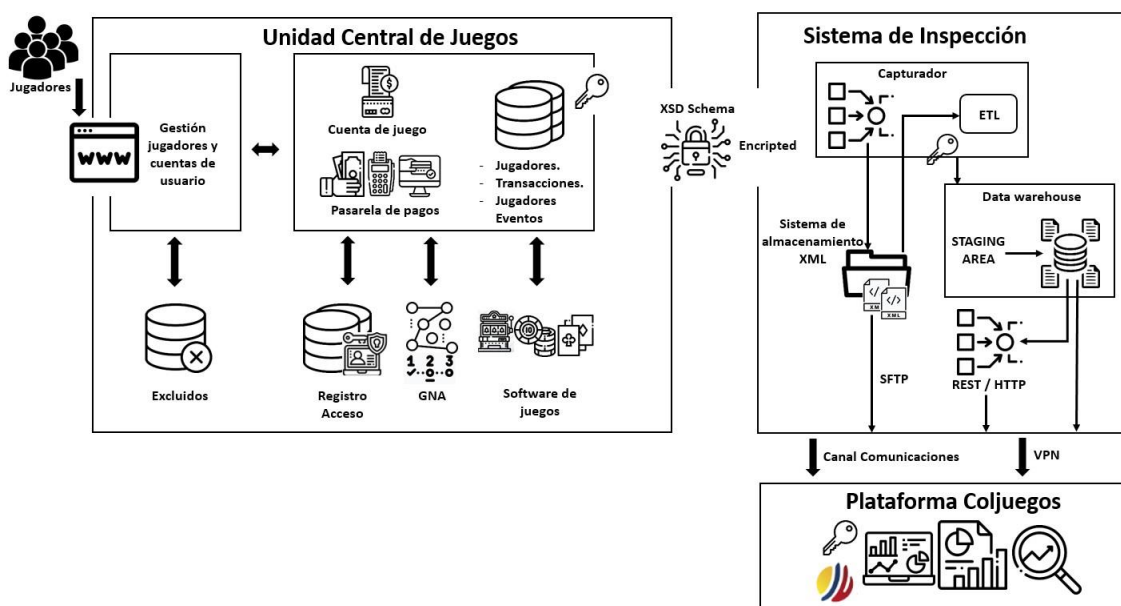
Jugadores

Unidad Central de Juegos

WWW

Gestión jugadores y cuentas de usuario

Cuenta de juego

Pasarela de pagos

- Jugadores.
- Transacciones.
- Jugadores Eventos

Excluidos

Registro Acceso

GNA

1 2 3

Software de juegos

XSD Schema

Encripted

Sistema de Inspección

Capturador

ETL

Data warehouse

STAGING AREA

Sistema de almacenamiento XML

XML XML

REST / HTTP

SFTP

Canal Comunicaciones

VPN

Plataforma Coljuegos